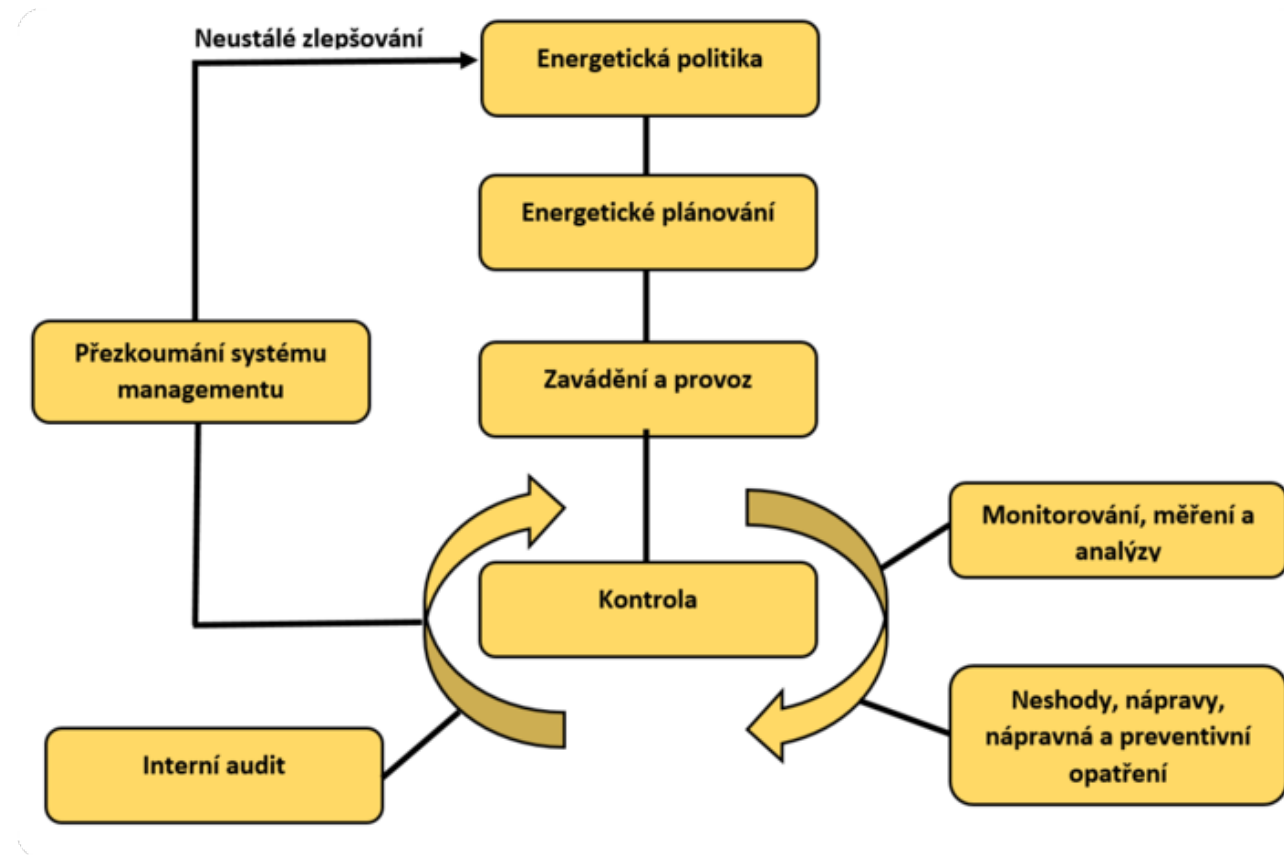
Neustálé zlepšování

Energetická politika

Energetické plánování

Přezkoumání systému managementu

Zavádění a provoz

Monitorování, měření a analýzy

Kontrola

Neshody, nápravy, nápravná a preventivní opatření

Interní audit